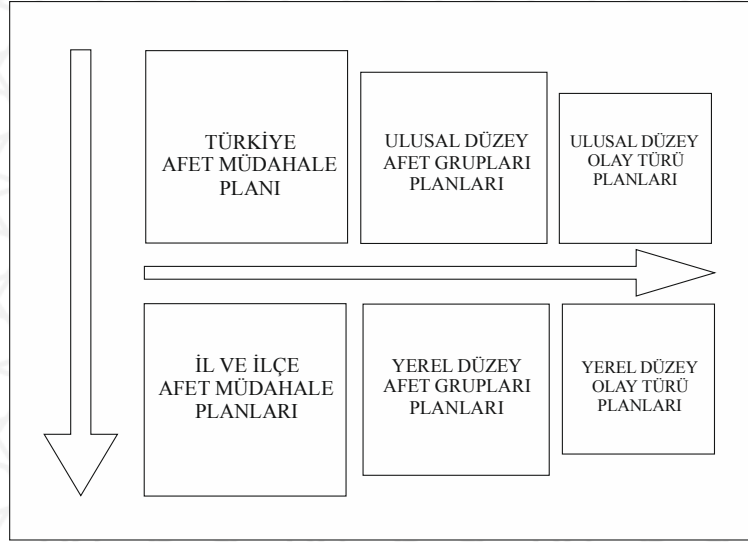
TÜRKİYE AFET MÜDAHALE PLANI

ULUSAL DÜZEY AFET GRUPLARI PLANLARI

ULUSAL DÜZEY OLAY TÜRÜ PLANLARI

İL VE İLÇE AFET MÜDAHALE PLANLARI

YEREL DÜZEY AFET GRUPLARI PLANLARI

YEREL DÜZEY OLAY TÜRÜ PLANLARI